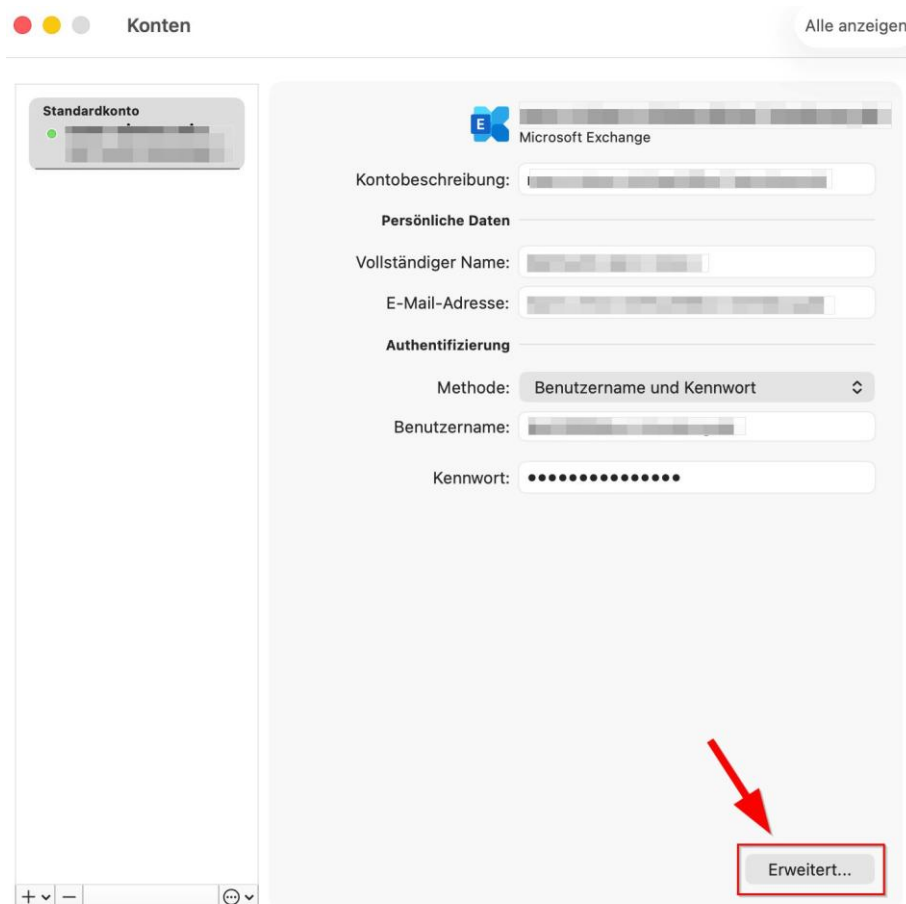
Konten

Alle anzeigen

Standardkonto
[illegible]

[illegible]
Microsoft Exchange

Kontobeschreibung: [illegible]

Persönliche Daten

Vollständiger Name: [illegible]

E-Mail-Adresse: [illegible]

Authentifizierung

Methode: Benutzername und Kennwort

Benutzername: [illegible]

Kennwort: •••••••••••••••

Erweitert...

+ −